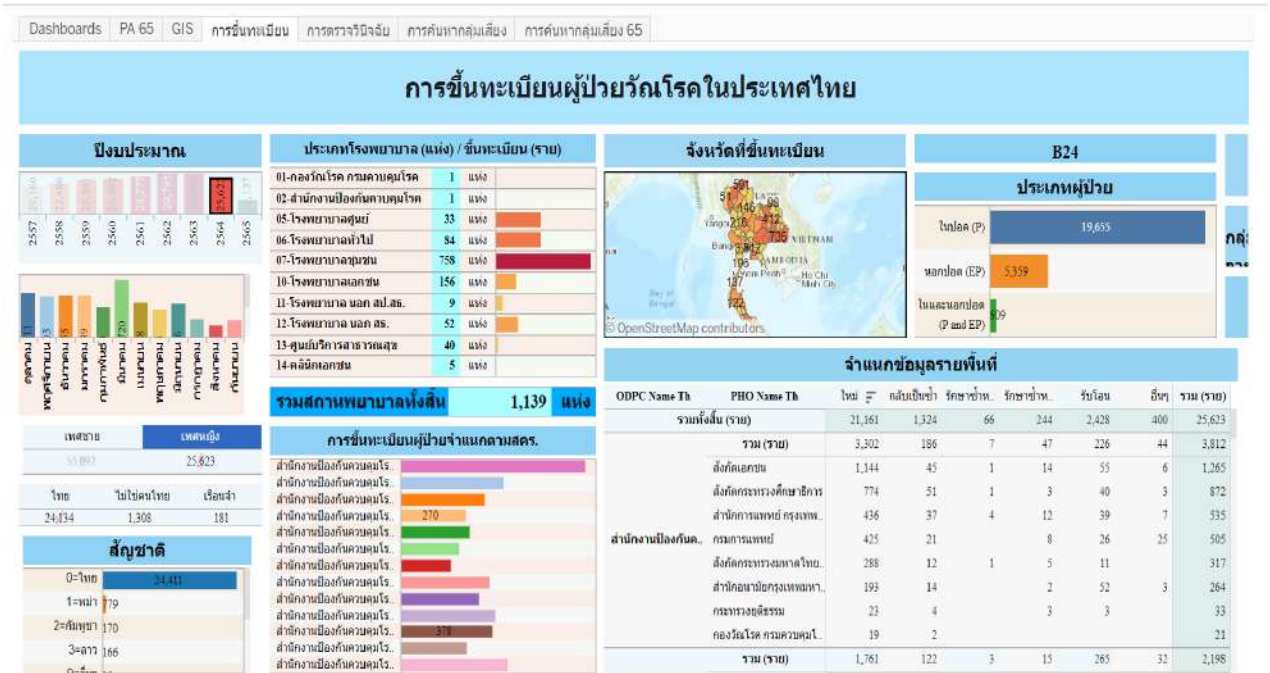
Dashboards | PA 65 | GIS | การขึ้นทะเบียน | การตรวจวินิจฉัย | การค้นหากลุ่มเสี่ยง | การค้นหากลุ่มเสี่ยง 65

การขึ้นทะเบียนผู้ป่วยวัณโรคในประเทศไทย

ปีงบประมาณ

2557 2558 2559 2560 2561 2562 2563 2564 2565

25,623

ประเภทโรงพยาบาล (แห่ง) / ขึ้นทะเบียน (ราย)

| | | |
|---|---|---|
| 01-กองวัณโรค กรมควบคุมโรค | 1 | แห่ง |
| 02-สำนักงานป้องกันควบคุมโรค | 1 | แห่ง |
| 05-โรงพยาบาลศูนย์ | 33 | แห่ง |
| 06-โรงพยาบาลทั่วไป | 84 | แห่ง |
| 07-โรงพยาบาลชุมชน | 758 | แห่ง |
| 10-โรงพยาบาลเอกชน | 156 | แห่ง |
| 11-โรงพยาบาล นอก สป.สธ. | 9 | แห่ง |
| 12-โรงพยาบาล นอก สธ. | 52 | แห่ง |
| 13-ศูนย์บริการสาธารณสุข | 40 | แห่ง |
| 14-คลินิกเอกชน | 5 | แห่ง |

รวมสถานพยาบาลทั้งสิ้น 1,139 แห่ง

จังหวัดที่ขึ้นทะเบียน

© OpenStreetMap contributors

B24

ประเภทผู้ป่วย

ในปอด (P) 19,655
นอกปอด (EP) 5,359
ในและนอกปอด (P and EP) 609

กลุ่

| เพศชาย | เพศหญิง |
|---|---|
| 55,897 | 25,623 |

| ไทย | ไม่ใช่คนไทย | เรือนจำ |
|---|---|---|
| 24,134 | 1,308 | 181 |

สัญชาติ

0=ไทย 24,411
1=พม่า 779
2=กัมพูชา 170
3=ลาว 166

การขึ้นทะเบียนผู้ป่วยจำแนกตามสคร.

สำนักงานป้องกันควบคุมโร..
270
378

จำแนกข้อมูลรายพื้นที่

| ODPC Name Th | PHO Name Th | ใหม่ | กลับเป็นซ้ำ | รักษาซ้ำห.. | รักษาซ้ำห.. | รับโอน | อื่นๆ | รวม (ราย) |
|---|---|---|---|---|---|---|---|---|
| รวมทั้งสิ้น (ราย) | | 21,161 | 1,324 | 66 | 244 | 2,428 | 400 | 25,623 |
| สำนักงานป้องกันค.. | รวม (ราย) | 3,302 | 186 | 7 | 47 | 226 | 44 | 3,812 |
| | สังกัดเอกชน | 1,144 | 45 | 1 | 14 | 55 | 6 | 1,265 |
| | สังกัดกระทรวงศึกษาธิการ | 774 | 51 | 1 | 3 | 40 | 3 | 872 |
| | สำนักการแพทย์ กรุงเทพ.. | 436 | 37 | 4 | 12 | 39 | 7 | 535 |
| | กรมการแพทย์ | 425 | 21 | | 8 | 26 | 25 | 505 |
| | สังกัดกระทรวงมหาดไทย.. | 288 | 12 | 1 | 5 | 11 | | 317 |
| | สำนักอนามัยกรุงเทพมหา.. | 193 | 14 | | 2 | 52 | 3 | 264 |
| | กระทรวงยุติธรรม | 23 | 4 | | 3 | 3 | | 33 |
| | กองวัณโรค กรมควบคุมโ.. | 19 | 2 | | | | | 21 |
| | รวม (ราย) | 1,761 | 122 | 3 | 15 | 265 | 32 | 2,198 |